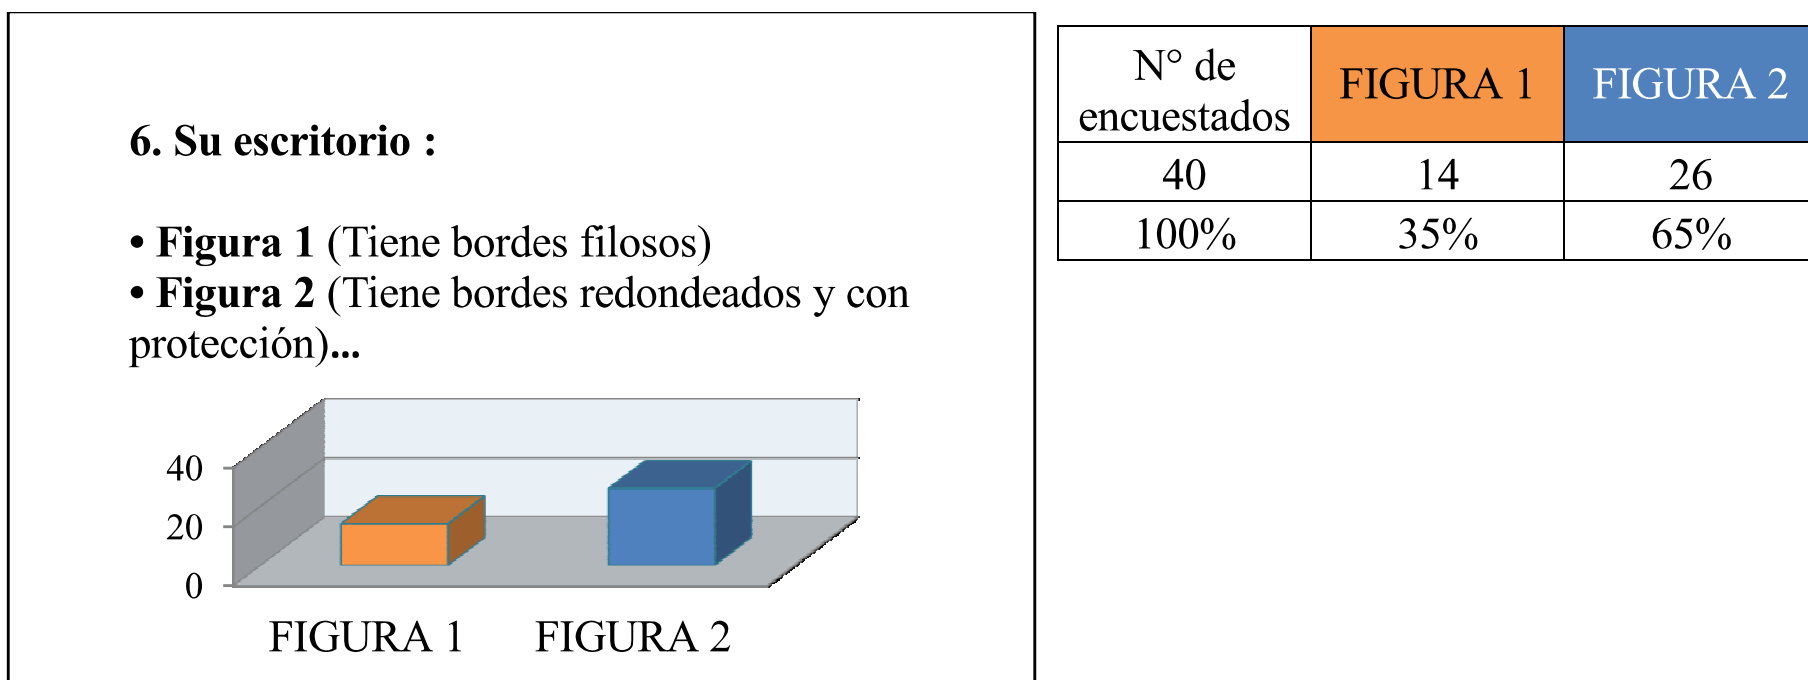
6. Su escritorio :

• **Figura 1** (Tiene bordes filosos)
• **Figura 2** (Tiene bordes redondeados y con protección)...

40
20
0
FIGURA 1 FIGURA 2

| N° de encuestados | FIGURA 1 | FIGURA 2 |
|---|---|---|
| 40 | 14 | 26 |
| 100% | 35% | 65% |